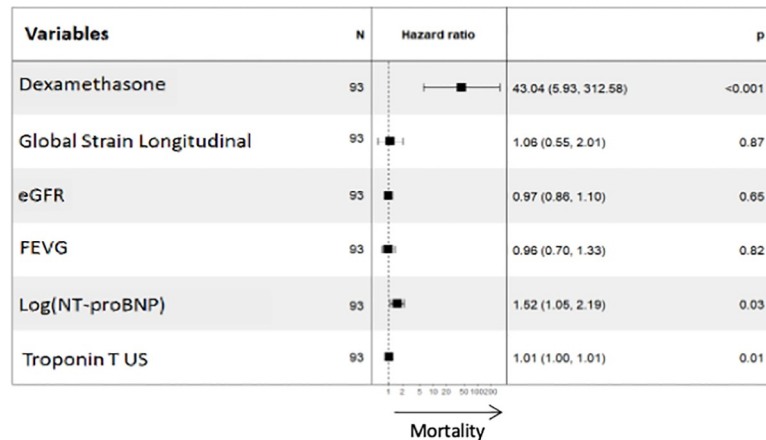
| Variables | N | Hazard ratio | | p |
|---|---|---|---|---|
| Dexamethasone | 93 | | 43.04 (5.93, 312.58) | <0.001 |
| Global Strain Longitudinal | 93 | | 1.06 (0.55, 2.01) | 0.87 |
| eGFR | 93 | | 0.97 (0.86, 1.10) | 0.65 |
| FEVG | 93 | | 0.96 (0.70, 1.33) | 0.82 |
| Log(NT-proBNP) | 93 | | 1.52 (1.05, 2.19) | 0.03 |
| Troponin T US | 93 | | 1.01 (1.00, 1.01) | 0.01 |

1 2 5 10 20 50 100 200

Mortality